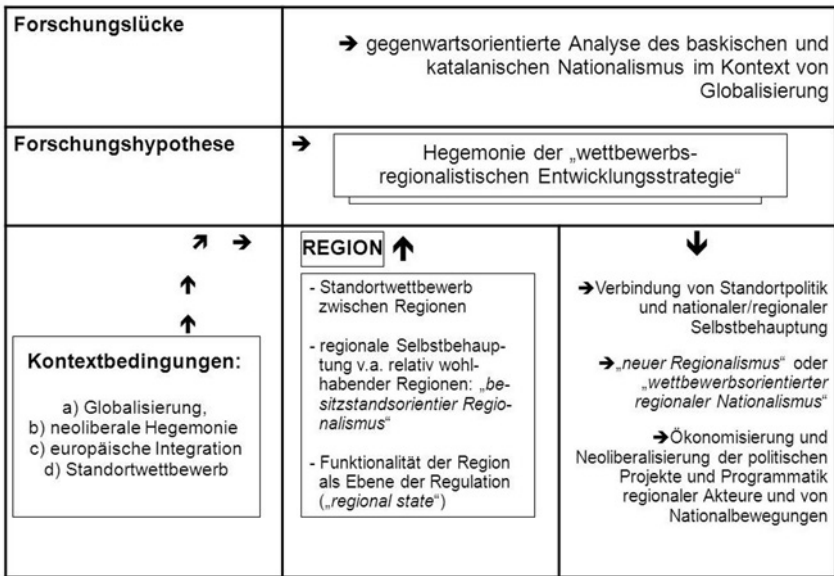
| Forschungslücke | ➔ gegenwartsorientierte Analyse des baskischen und katalanischen Nationalismus im Kontext von Globalisierung | |
|---|---|---|
| Forschungshypothese | ➔ Hegemonie der „wettbewerbsregionalistischen Entwicklungsstrategie“ | |
| ➚ ➔ ↑ ↑ Kontextbedingungen: a) Globalisierung, b) neoliberale Hegemonie c) europäische Integration d) Standortwettbewerb | REGION ↑ - Standortwettbewerb zwischen Regionen - regionale Selbstbehauptung v.a. relativ wohlhabender Regionen: „besitzstandsorientier Regionalismus“ - Funktionalität der Region als Ebene der Regulation („regional state“) | ↓ ➔Verbindung von Standortpolitik und nationaler/regionaler Selbstbehauptung ➔„neuer Regionalismus“ oder „wettbewerbsorientierter regionaler Nationalismus“ ➔Ökonomisierung und Neoliberalisierung der politischen Projekte und Programmatik regionaler Akteure und von Nationalbewegungen |